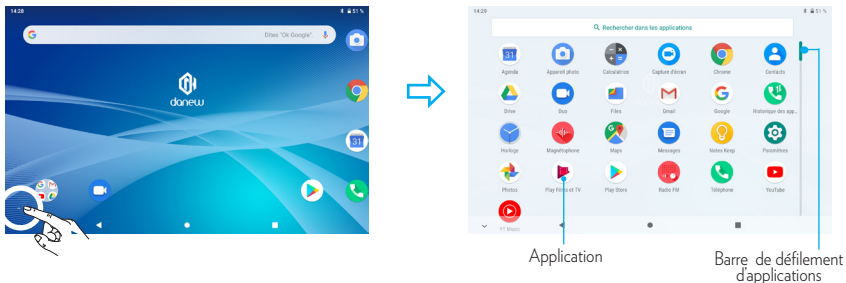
14:28

51 %

Dites "Ok Google"

31

danew

14:29

51 %

Rechercher dans les applications

31

Agenda

Appareil photo

Calculatrice

Capture d'écran

Chrome

Contacts

Drive

Duo

Files

Gmail

Google

Historique des app...

Horloge

Magnétophone

Maps

Messages

Notes Keep

Paramètres

Photos

Play Films et TV

Play Store

Radio FM

Téléphone

YouTube

YT Music

Application

Barre de défilement d'applications